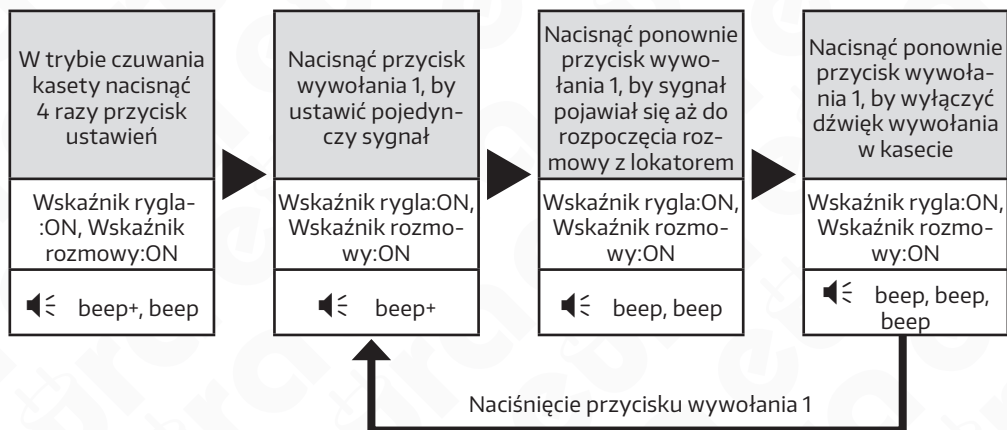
W trybie czuwania kasety nacisnąć 4 razy przycisk ustawień

Wskaźnik rygla-:ON, Wskaźnik rozmowy:ON

beep+, beep

Nacisnąć przycisk wywołania 1, by ustawić pojedynczy sygnał

Wskaźnik rygla:ON, Wskaźnik rozmowy:ON

beep+

Nacisnąć ponownie przycisk wywołania 1, by sygnał pojawiał się aż do rozpoczęcia rozmowy z lokatorem

Wskaźnik rygla:ON, Wskaźnik rozmowy:ON

beep, beep

Nacisnąć ponownie przycisk wywołania 1, by wyłączyć dźwięk wywołania w kasecie

Wskaźnik rygla:ON, Wskaźnik rozmowy:ON

beep, beep, beep

Naciśnięcie przycisku wywołania 1